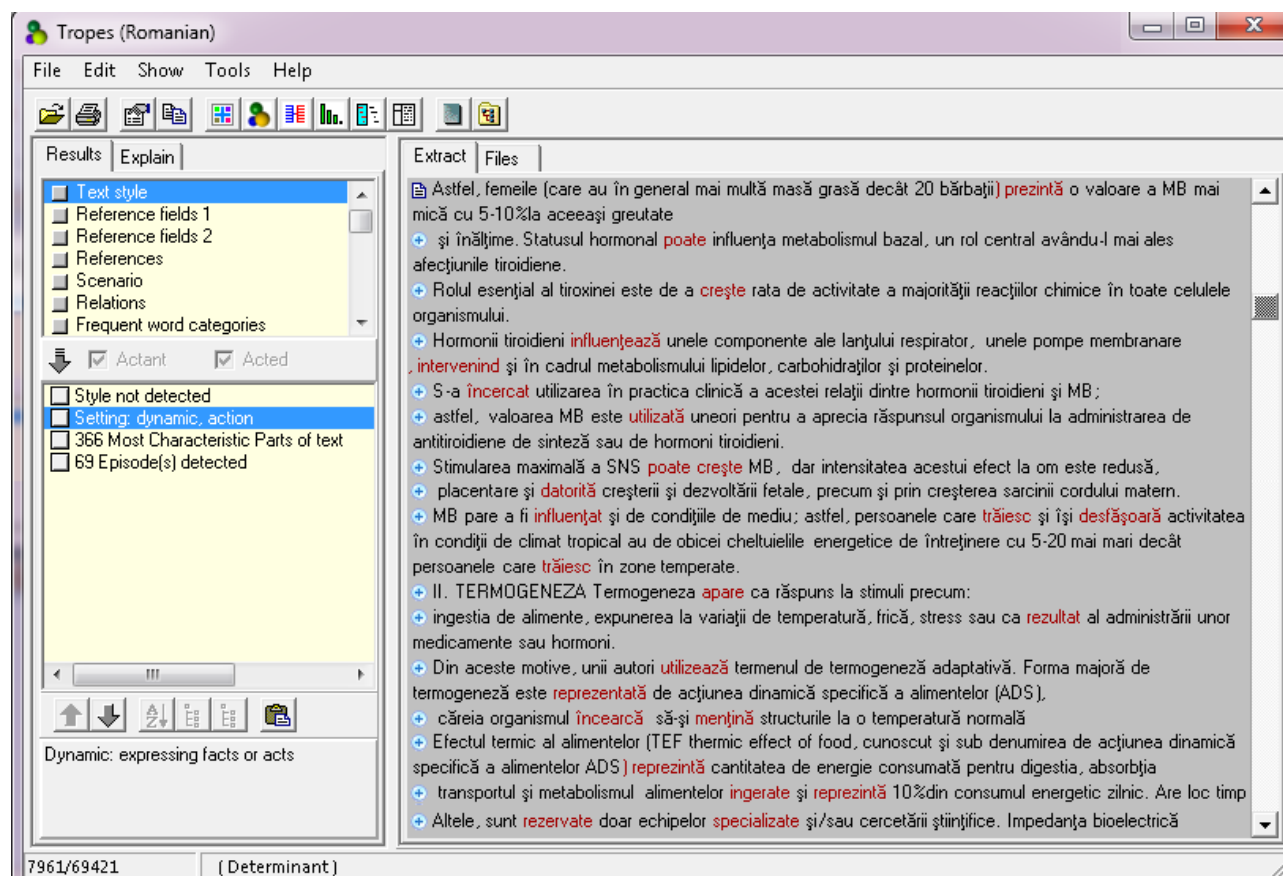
Tropes (Romanian)

File Edit Show Tools Help

Results Explain

Text style
Reference fields 1
Reference fields 2
References
Scenario
Relations
Frequent word categories

Actant Acted

Style not detected
Setting: dynamic, action
366 Most Characteristic Parts of text
69 Episode(s) detected

III

Dynamic: expressing facts or acts

Extract Files

Astfel, femeile (care au în general mai multă masă grasă decât 20 bărbaţii) prezintă o valoare a MB mai mică cu 5-10%la aceeaşi greutate

şi înălţime. Statusul hormonal poate influenţa metabolismul bazal, un rol central avându-l mai ales afecţiunile tiroidiene.

Rolul esenţial al tiroxinei este de a creşte rata de activitate a majorităţii reacţiilor chimice în toate celulele organismului.

Hormonii tiroidieni influenţează unele componente ale lanţului respirator, unele pompe membranare , intervenind şi în cadrul metabolismului lipidelor, carbohidraţilor şi proteinelor.

S-a încercat utilizarea în practica clinică a acestei relaţii dintre hormonii tiroidieni şi MB;

astfel, valoarea MB este utilizată uneori pentru a aprecia răspunsul organismului la administrarea de antitiroidiene de sinteză sau de hormoni tiroidieni.

Stimularea maximală a SNS poate creşte MB, dar intensitatea acestui efect la om este redusă,

placentare şi datorită creşterii şi dezvoltării fetale, precum şi prin creşterea sarcinii cordului matern.

MB pare a fi influenţat şi de condiţiile de mediu; astfel, persoanele care trăiesc şi îşi desfăşoară activitatea în condiţii de climat tropical au de obicei cheltuielile energetice de întreţinere cu 5-20 mai mari decât persoanele care trăiesc în zone temperate.

II. TERMOGENEZA Termogeneza apare ca răspuns la stimuli precum:

ingestia de alimente, expunerea la variaţii de temperatură, frică, stress sau ca rezultat al administrării unor medicamente sau hormoni.

Din aceste motive, unii autori utilizează termenul de termogeneză adaptativă. Forma majoră de termogeneză este reprezentată de acţiunea dinamică specifică a alimentelor (ADS),

căreia organismul încearcă să-şi menţină structurile la o temperatură normală

Efectul termic al alimentelor (TEF thermic effect of food, cunoscut şi sub denumirea de acţiunea dinamică specifică a alimentelor ADS) reprezintă cantitatea de energie consumată pentru digestia, absorbţia

transportul şi metabolismul alimentelor ingerate şi reprezintă 10%din consumul energetic zilnic. Are loc timp

Altele, sunt rezervate doar echipelor specializate şi/sau cercetării ştiinţifice. Impedanţa bioelectrică

7961/69421 (Determinant)